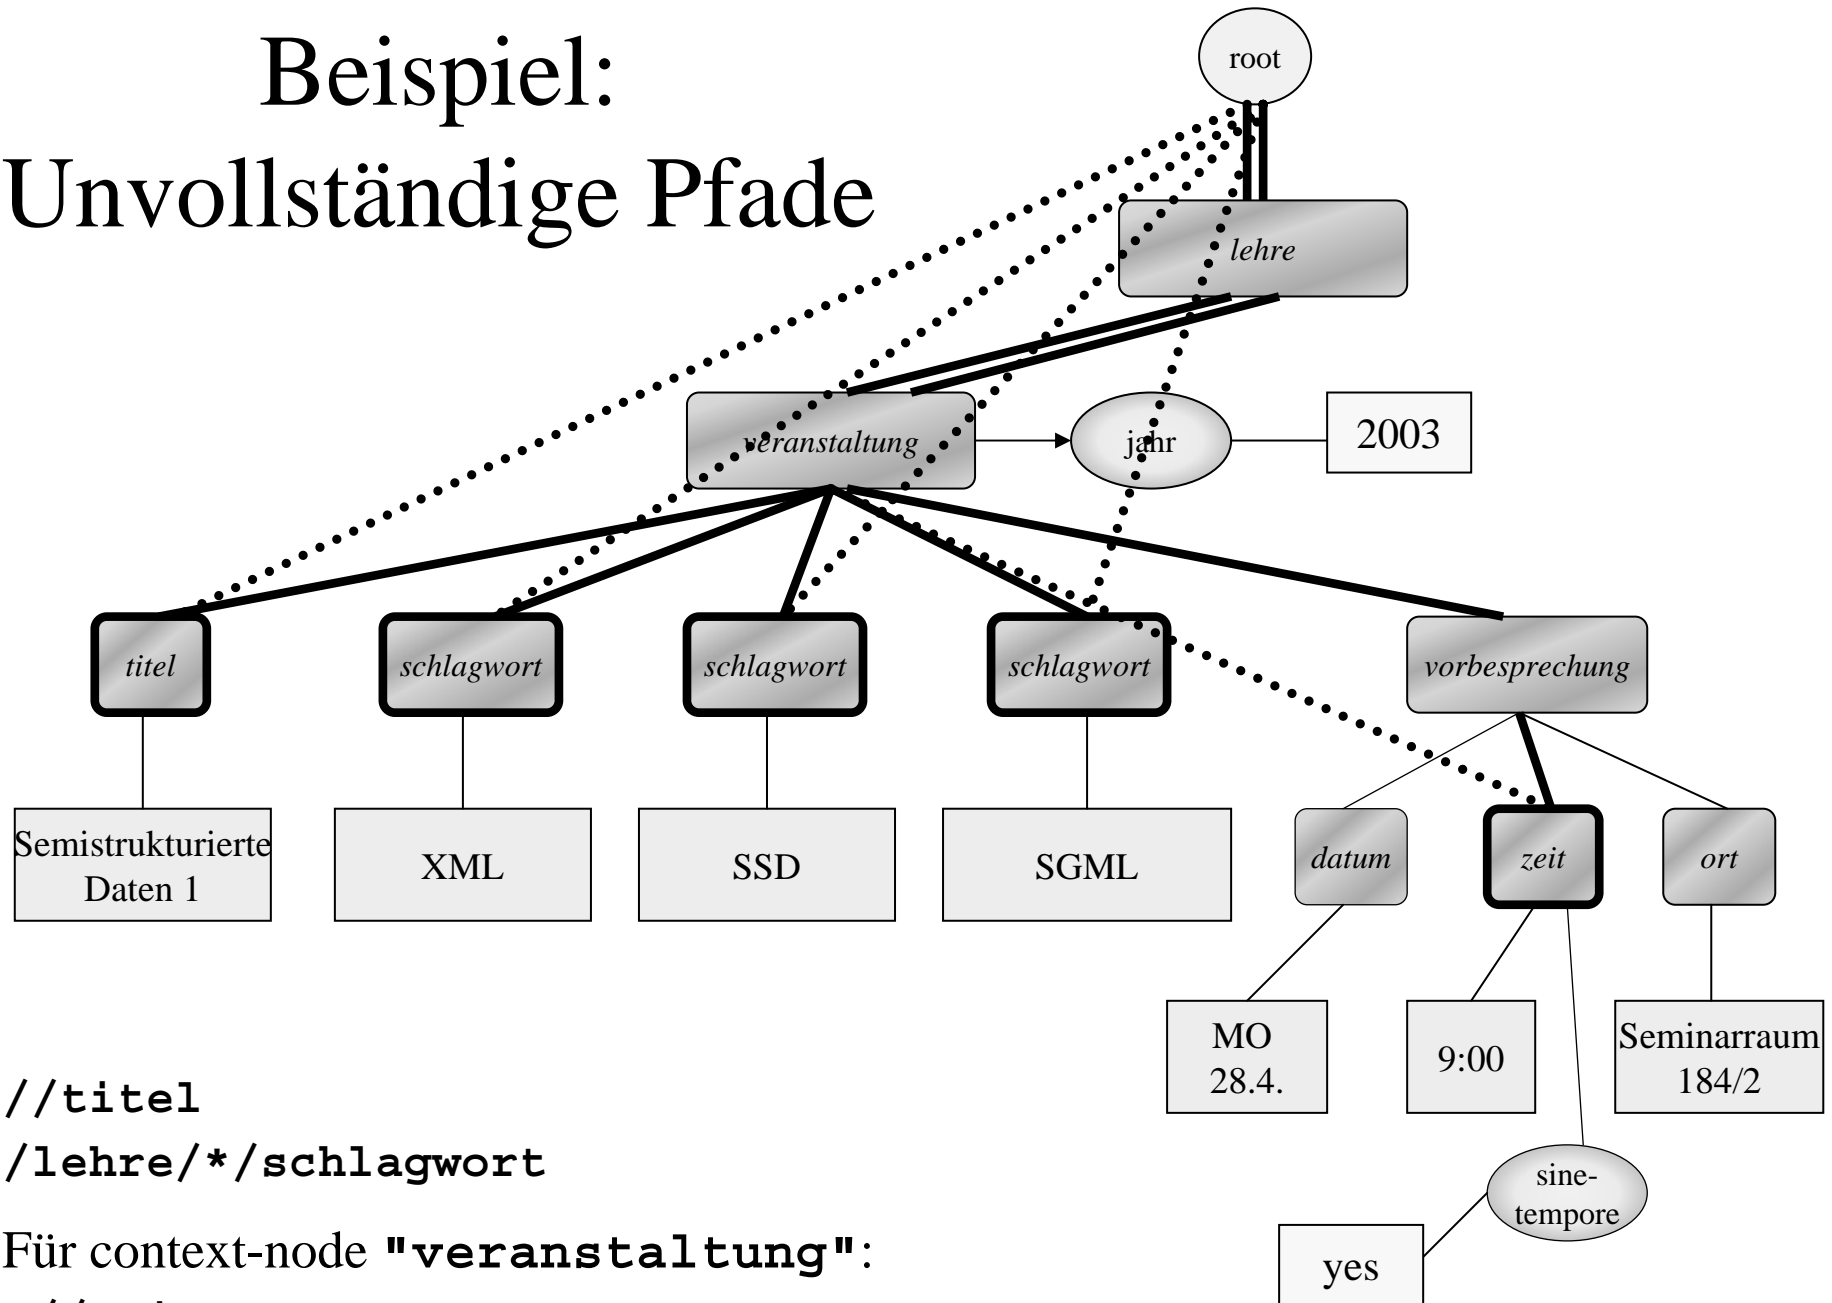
Beispiel: Unvollständige Pfade

root

lehre

veranstaltung

jahr

2003

titel

schlagwort

schlagwort

schlagwort

vorbesprechung

Semistrukturierte Daten 1

XML

SSD

SGML

datum

zeit

ort

MO 28.4.

9:00

Seminarraum 184/2

sine-tempore

yes

//titel

/lehre/*/schlagwort

Für context-node "veranstaltung":

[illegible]